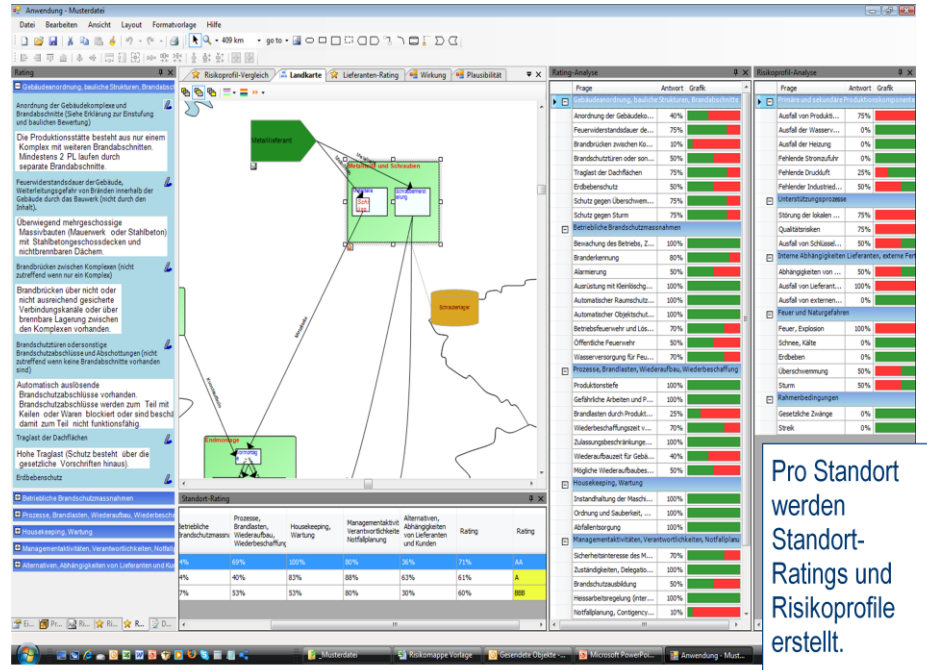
Anwendung - Musterdatei

Datei Bearbeiten Ansicht Layout Formatvorlage Hilfe

409 km go to

Rating

Gebäudeanordnung, bauliche Strukturen, Brandabschn

Anordnung der Gebäudekomplexe und Brandabschnitte (Siehe Erklärung zur Einstufung und baulichen Bewertung)

Die Produktionsstätte besteht aus nur einem Komplex mit mehreren Brandabschnitten. Mindestens 2 PL laufen durch separate Brandabschnitte.

Feuerwiderstandsdauer der Gebäude, Weiterleitungsgefahr von Bränden innerhalb der Gebäude durch das Bauwerk (nicht durch den Inhalt).

Überwiegend mehrgeschossige Massivbauten (Mauerwerk oder Stahlbeton) mit Stahlbetongeschossdecken und nichtbrennbaren Dächern.

Brandbrücken zwischen Komplexen (nicht zutreffend wenn nur ein Komplex)

Brandbrücken über nicht oder nicht ausreichend gesicherte Verbindungskanäle oder über brennbare Lagerung zwischen den Komplexen vorhanden.

Brandschutztüren odersonstige Brandschutzabschlüsse und Abschottungen (nicht zutreffend wenn keine Brandabschnitte vorhanden sind)

Automatisch auslösende Brandschutzabschlüsse vorhanden. Brandschutzabschlüsse werden zum Teil mit Keilen oder Waren blockiert oder sind beschä damit zum Teil nicht funktionsfähig.

Traglast der Dachflächen

Hohe Traglast (Schutz besteht über die gesetzliche Vorschriften hinaus).

Erdbebenschutz

Betriebliche Brandschutzmassnahmen
Prozesse, Brandlasten, Wiederaufbau, Wiederbeschaf
Housekeeping, Wartung
Managementaktivitäten, Verantwortlichkeiten, Notfall
Alternativen, Abhängigkeiten von Lieferanten und Ku

Risikoprofil-Vergleich | Landkarte | Lieferanten-Rating | Wirkung | Plausibilität

Metalllieferant
Metallteil und Schrauben
Schraubenmontage
Endmontage
Montage

Standort-Rating

| Betriebliche Brandschutzmassn | Prozesse, Brandlasten, Wiederaufbau, Wiederbeschaffung | Housekeeping, Wartung | Managementaktivit. Verantwortlichkeiten Notfallplanung | Alternativen, Abhängigkeiten von Lieferanten und Kunden | Rating | Rating |
|---|---|---|---|---|---|---|
| % | 69% | 100% | 80% | 36% | 71% | AA |
| 4% | 40% | 83% | 88% | 63% | 61% | A |
| 7% | 53% | 53% | 80% | 30% | 60% | BBB |

Rating-Analyse

| Frage | Antwort | Grafik |
|---|---|---|
| Gebäudeanordnung, bauliche Strukturen, Brandabschnitte | | |
| Anordnung der Gebäudeko... | 40% | |
| Feuerwiderstandsdauer de... | 75% | |
| Brandbrücken zwischen Ko... | 10% | |
| Brandschutztüren oder son... | 50% | |
| Traglast der Dachflächen | 75% | |
| Erdbebenschutz | 50% | |
| Schutz gegen Überschwem... | 75% | |
| Schutz gegen Sturm | 75% | |
| Betriebliche Brandschutzmassnahmen | | |
| Bewachung des Betriebs, Z... | 100% | |
| Branderkennung | 80% | |
| Alarmierung | 50% | |
| Ausrüstung mit Kleinlöschg... | 100% | |
| Automatischer Raumschutz... | 100% | |
| Automatischer Objektschut... | 100% | |
| Betriebsfeuerwehr und Lös... | 70% | |
| Öffentliche Feuerwehr | 50% | |
| Wasserversorgung für Feu... | 75% | |
| Prozesse, Brandlasten, Wiederaufbau, Wiederbeschaffung | | |
| Produktionstiefe | 100% | |
| Gefährliche Arbeiten und P... | 100% | |
| Brandlasten durch Produkt... | 25% | |
| Wiederbeschaffungszeit v... | 70% | |
| Zulassungsbeschränkunge... | 100% | |
| Wiederaufbauzeit für Gebä... | 40% | |
| Mögliche Wiederaufbaubes... | 70% | |
| Housekeeping, Wartung | | |
| Instandhaltung der Maschi... | 100% | |
| Ordnung und Sauberkeit, ... | 100% | |
| Abfallentsorgung | 100% | |
| Managementaktivitäten, Verantwortlichkeiten, Notfallplan | | |
| Sicherheitsinteresse des M... | 70% | |
| Zuständigkeiten, Delegatio... | 100% | |
| Brandschutzausbildung | 50% | |
| Heissarbeitsregelung (inter... | 100% | |
| Notfallplanung, Contingency... | 10% | |

Risikoprofil-Analyse

| Frage | Antwort | Grafik |
|---|---|---|
| Primäre und sekundäre Produktionskomponente | | |
| Ausfall von Produkti... | 75% | |
| Ausfall von der Wasserv... | 0% | |
| Ausfall der Heizung | 0% | |
| Fehlende Stromzuführ | 0% | |
| Fehlende Druckluft | 25% | |
| Fehlender Industriel... | 50% | |
| Unterstützungsprozesse | | |
| Störung der lokalen ... | 75% | |
| Qualitätsrisiken | 75% | |
| Ausfall von Schlüssel... | 50% | |
| Interne Abhängigkeiten Lieferanten, externe Fert | | |
| Abhängigkeiten von ... | 50% | |
| Ausfall von Lieferant... | 100% | |
| Ausfall von externen... | 0% | |
| Feuer und Naturgefahren | | |
| Feuer, Explosion | 100% | |
| Schnee, Kälte | 0% | |
| Erdbeben | 0% | |
| Überschwemmung | 50% | |
| Sturm | 50% | |
| Rahmenbedingungen | | |
| Gesetzliche Zwänge | 0% | |
| Streik | 0% | |

Pro Standort werden Standort-Ratings und Risikoprofile erstellt.

_Musterdatei | Risikomappe Vorlage | Gesendete Objekte - ... | Microsoft PowerPoi... | Anwendung - Must...